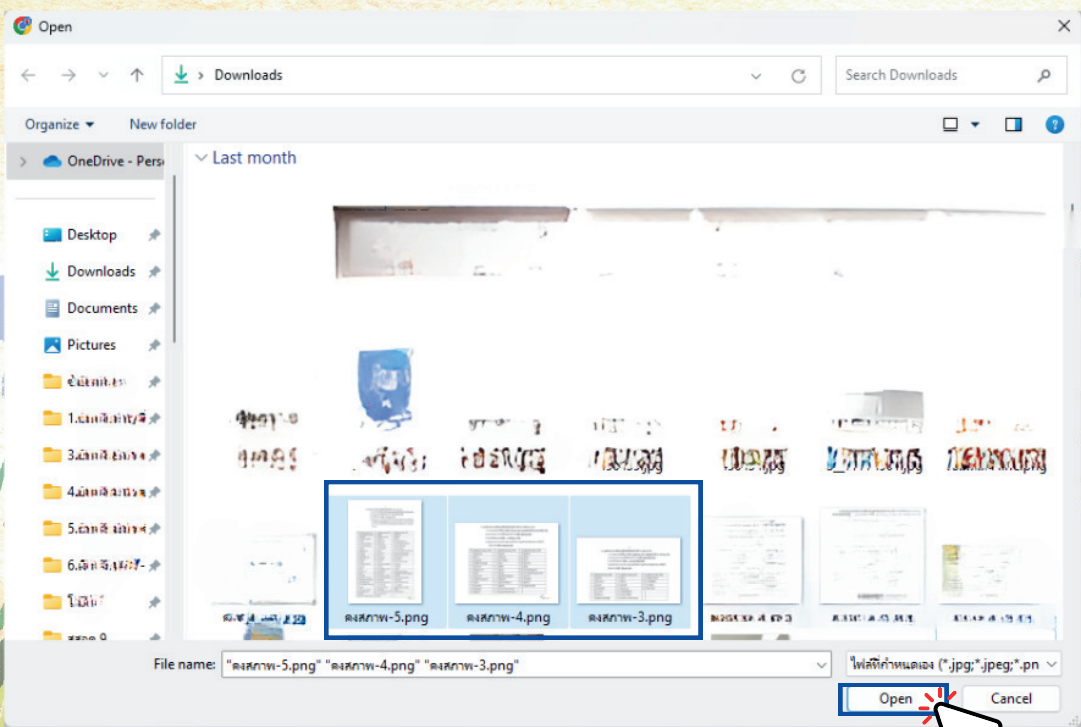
Open

Downloads

Search Downloads

Organize ▾
New folder

OneDrive - Pers

Desktop
Downloads
Documents
Pictures
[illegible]
1.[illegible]
3.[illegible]
4.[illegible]
5.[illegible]
6.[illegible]
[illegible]
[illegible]

Last month

ลงสภาพ-5.png
ลงสภาพ-4.png
ลงสภาพ-3.png

File name: "ลงสภาพ-5.png" "ลงสภาพ-4.png" "ลงสภาพ-3.png"

ไฟล์ที่กำหนดเอง (*.jpg;*.jpeg;*.pn

Open
Cancel